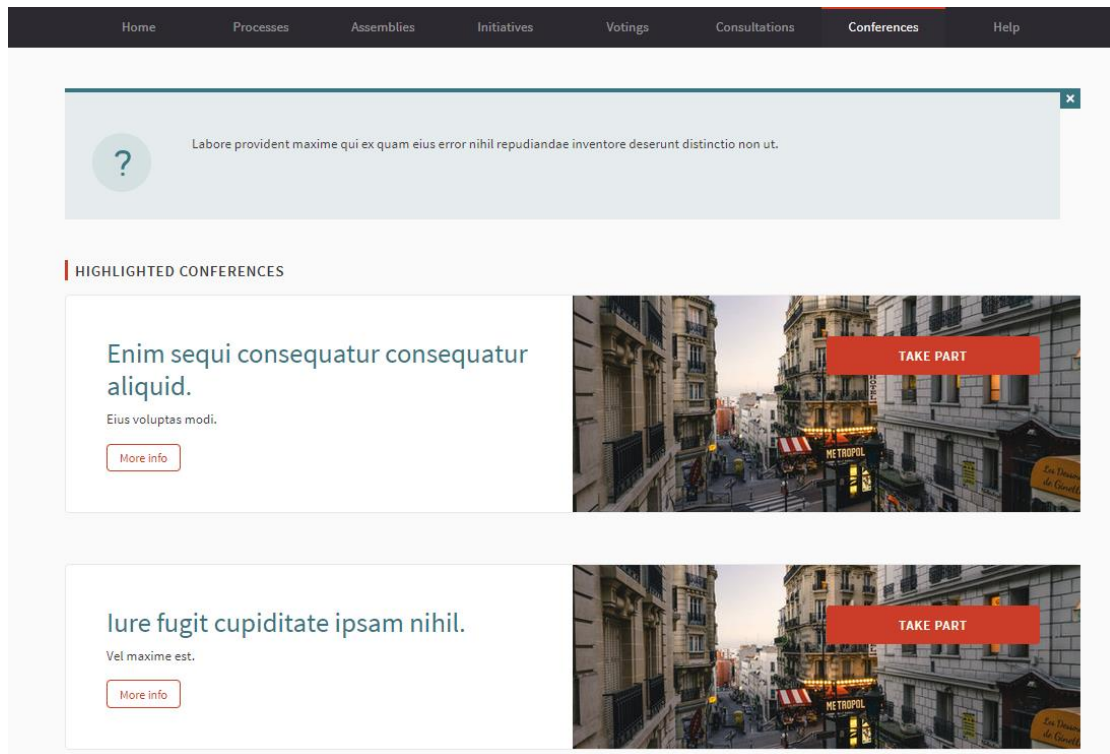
Home Processes Assemblies Initiatives Votings Consultations Conferences Help

×

?

Labore provident maxime qui ex quam eius error nihil repudiandae inventore deserunt distinctio non ut.

HIGHLIGHTED CONFERENCES

Enim sequi consequatur consequatur aliquid.

Eius voluptas modi.

More info

TAKE PART

METROPOL

Iure fugit cupiditate ipsam nihil.

Vel maxime est.

More info

TAKE PART

METROPOL